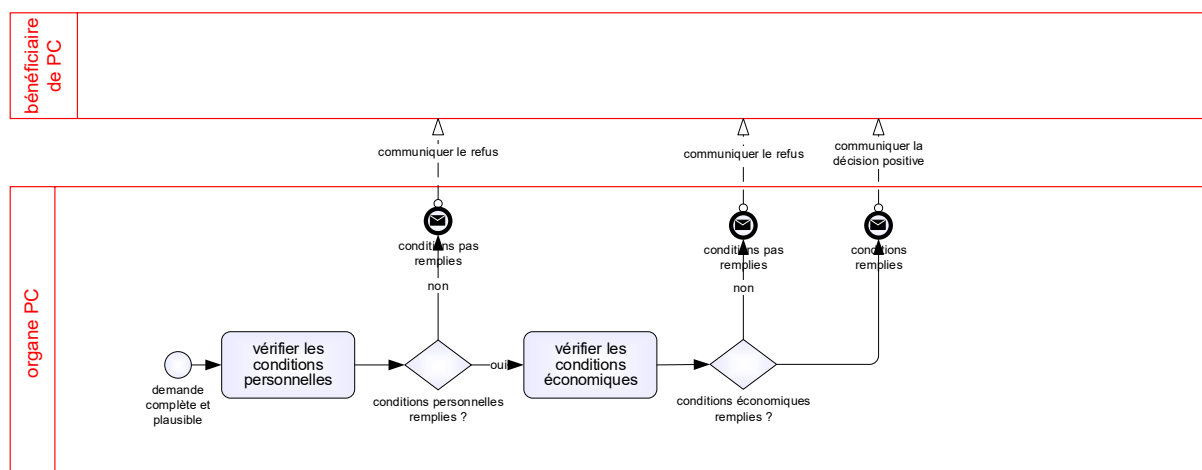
bénéficiaire de PC

communiquer le refus

communiquer le refus

communiquer la décision positive

organe PC

conditions pas remplies

conditions pas remplies

conditions remplies

non

non

demande complète et plausible

vérifier les conditions personnelles

oui

conditions personnelles remplies ?

vérifier les conditions économiques

conditions économiques remplies ?